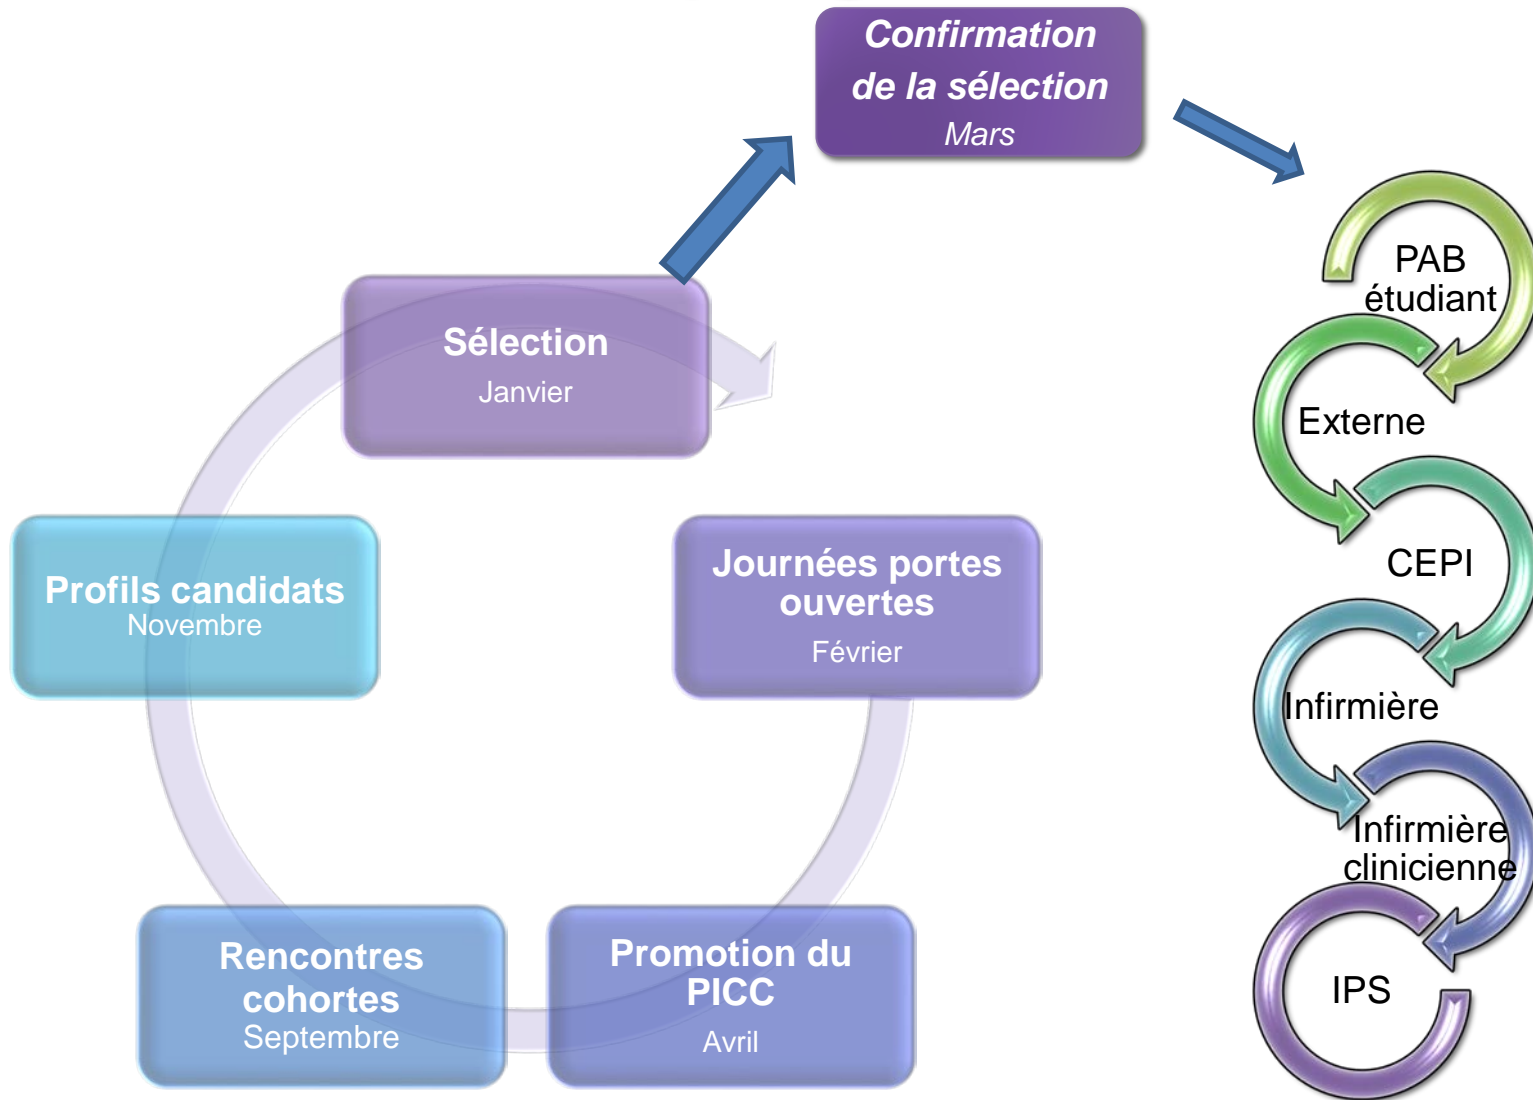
Confirmation de la sélection
Mars

Sélection
Janvier

Journées portes ouvertes
Février

Promotion du PICC
Avril

Rencontres cohortes
Septembre

Profils candidats
Novembre

PAB étudiant

Externe

CEPI

Infirmière

Infirmière clinicienne

IPS